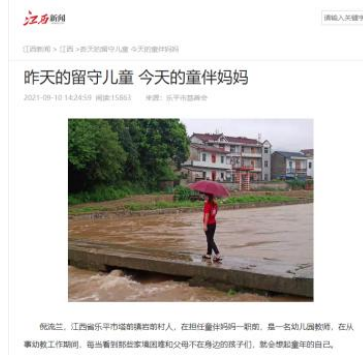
江西新闻

请输入关键字

江西新闻 > 江西 > 昨天的留守儿童 今天的童伴妈妈

昨天的留守儿童 今天的童伴妈妈

2021-09-10 14:28:59 阅读(15863) 来源：乐平市融媒体

倪洗三，江西省乐平市塔前镇岩前村人，在担任童伴妈妈一职前，是一名幼儿园教师，在从事幼教工作期间，每当看到那些家境困难和父母不在身边的孩子们，就会想起童年的自己。